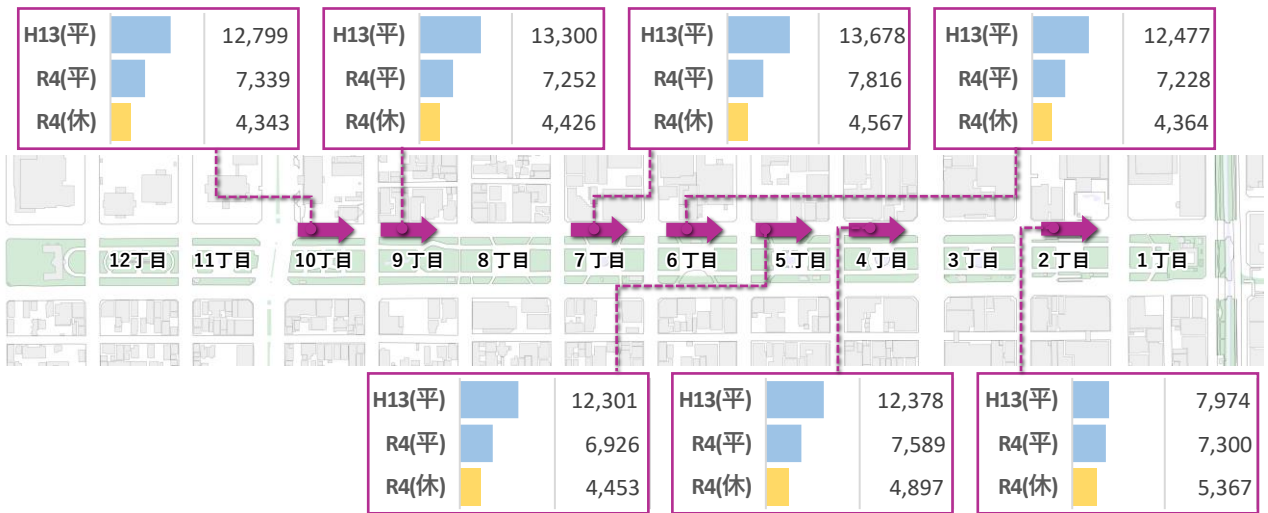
| H13(平) | 12,799 |
|---|---|
| R4(平) | 7,339 |
| R4(休) | 4,343 |

| H13(平) | 13,300 |
|---|---|
| R4(平) | 7,252 |
| R4(休) | 4,426 |

| H13(平) | 13,678 |
|---|---|
| R4(平) | 7,816 |
| R4(休) | 4,567 |

| H13(平) | 12,477 |
|---|---|
| R4(平) | 7,228 |
| R4(休) | 4,364 |

12丁目 11丁目 10丁目 9丁目 8丁目 7丁目 6丁目 5丁目 4丁目 3丁目 2丁目 1丁目

| H13(平) | 12,301 |
|---|---|
| R4(平) | 6,926 |
| R4(休) | 4,453 |

| H13(平) | 12,378 |
|---|---|
| R4(平) | 7,589 |
| R4(休) | 4,897 |

| H13(平) | 7,974 |
|---|---|
| R4(平) | 7,300 |
| R4(休) | 5,367 |